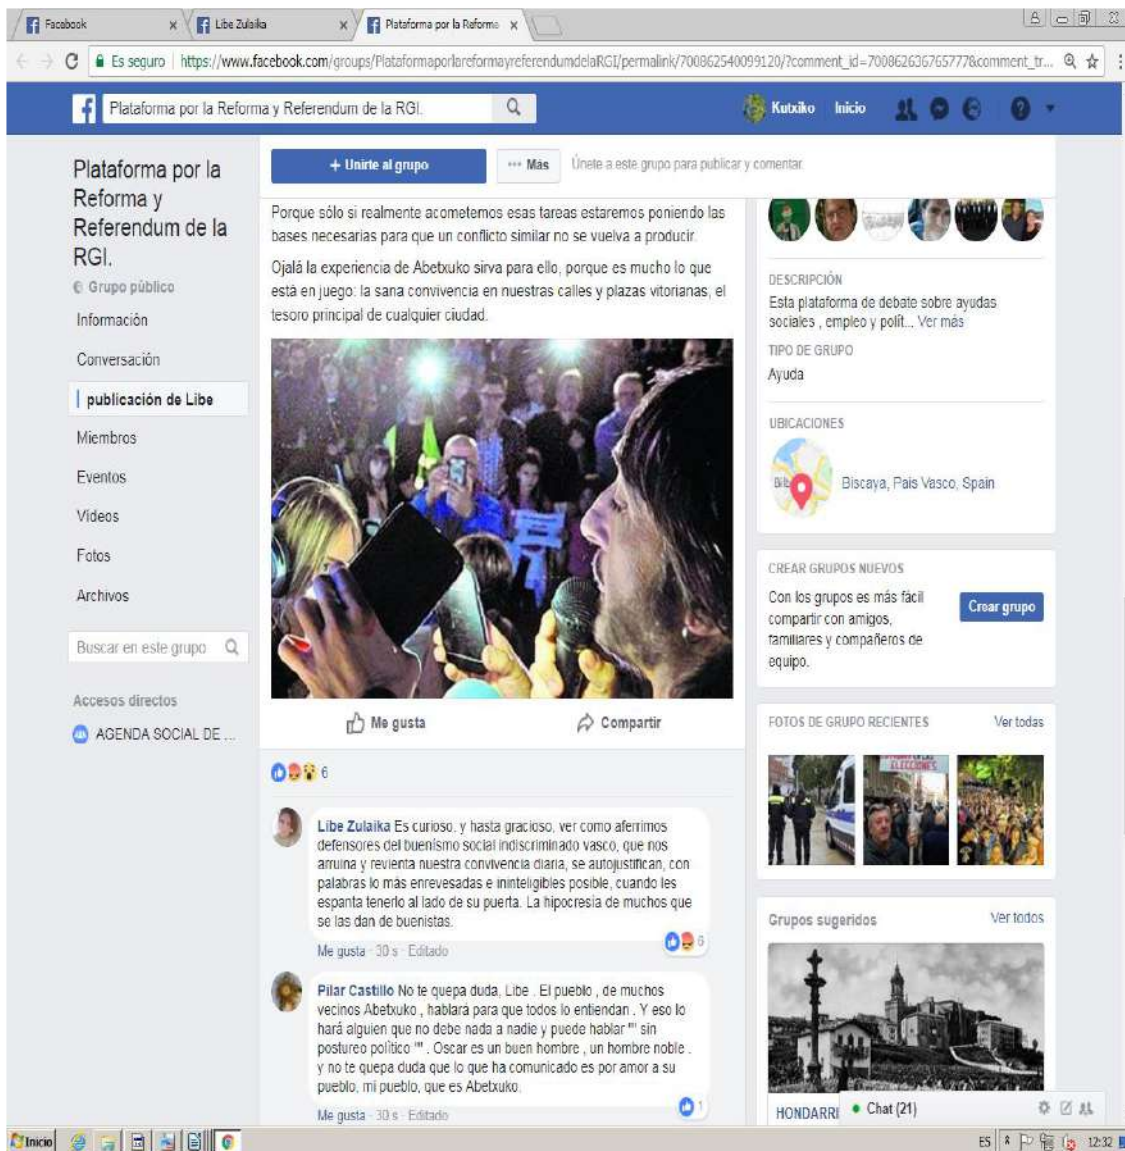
Facebook | Libe Zulaika | Plataforma por la Reforma

Es seguro | https://www.facebook.com/groups/PlataformaporlareformayreferendumdelaRGI/permalink/700862540099120/?comment_id=700862636765777&comment_tr...

Plataforma por la Reforma y Referendum de la RGI.

Kutxiko Inicio

Plataforma por la Reforma y Referendum de la RGI.

Grupo público

Información

Conversación

publicación de Libe

Miembros

Eventos

Vídeos

Fotos

Archivos

Buscar en este grupo

Accesos directos

AGENDA SOCIAL DE ...

+ Unirte al grupo

··· Más

Únete a este grupo para publicar y comentar.

Porque sólo si realmente acometemos esas tareas estaremos poniendo las bases necesarias para que un conflicto similar no se vuelva a producir.

Ojalá la experiencia de Abetxuko sirva para ello, porque es mucho lo que está en juego: la sana convivencia en nuestras calles y plazas vitorianas, el tesoro principal de cualquier ciudad.

Me gusta

Compartir

6

Libe Zulaika Es curioso, y hasta gracioso, ver como aferrimos defensores del buenismo social indiscriminado vasco, que nos arruina y revienta nuestra convivencia diaria, se autojustifican, con palabras lo más enrevesadas e ininteligibles posible, cuando les espanta tenerlo al lado de su puerta. La hipocresía de muchos que se las dan de buenistas.

Me gusta · 30 s · Editado

6

Pilar Castillo No te quepa duda, Libe . El pueblo , de muchos vecinos Abetxuko , hablará para que todos lo entiendan . Y eso lo hará alguien que no debe nada a nadie y puede hablar "' sin postureo político '" . Oscar es un buen hombre , un hombre noble . y no te quepa duda que lo que ha comunicado es por amor a su pueblo, mi pueblo, que es Abetxuko.

Me gusta · 30 s · Editado

1

DESCRIPCIÓN

Esta plataforma de debate sobre ayudas sociales , empleo y polít... Ver más

TIPO DE GRUPO

Ayuda

UBICACIONES

Biscaya, País Vasco, Spain

CREAR GRUPOS NUEVOS

Con los grupos es más fácil compartir con amigos, familiares y compañeros de equipo.

Crear grupo

FOTOS DE GRUPO RECIENTES

Ver todas

Grupos sugeridos

Ver todos

HONDARRI

Chat (21)

Inicio

ES 12:32